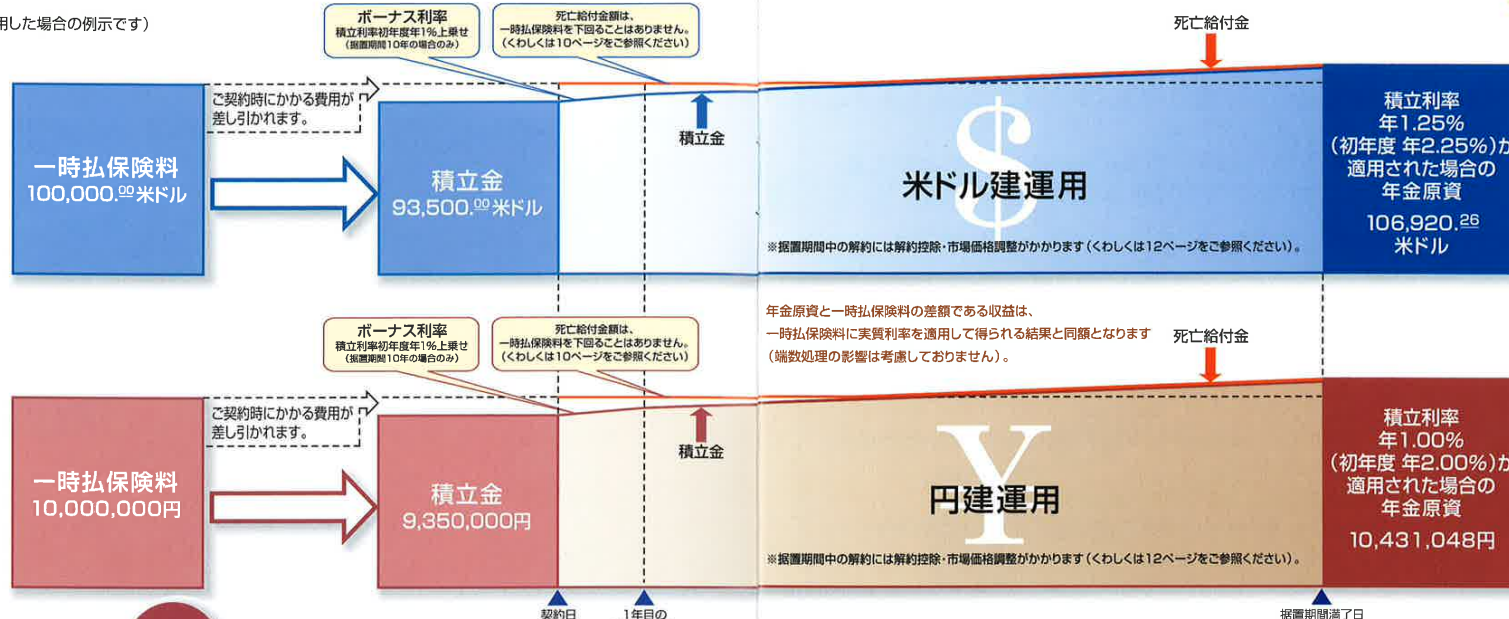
用した場合の例示です)

ボーナス利率
積立利率初年度年1%上乗せ
(据置期間10年の場合のみ)

死亡給付金額は、
一時払保険料を下回ることはありません。
(くわしくは10ページをご参照ください)

死亡給付金

ご契約時にかかる費用が
差し引かれます。

一時払保険料
100,000.$^{00}$米ドル

積立金
93,500.$^{00}$米ドル

積立金

米ドル建運用

※据置期間中の解約には解約控除・市場価格調整がかかります(くわしくは12ページをご参照ください)。

積立利率
年1.25%
(初年度 年2.25%)か
適用された場合の
年金原資
106,920.$^{26}$
米ドル

年金原資と一時払保険料の差額である収益は、
一時払保険料に実質利率を適用して得られる結果と同額となります
(端数処理の影響は考慮しておりません)。

ボーナス利率
積立利率初年度年1%上乗せ
(据置期間10年の場合のみ)

死亡給付金額は、
一時払保険料を下回ることはありません。
(くわしくは10ページをご参照ください)

死亡給付金

ご契約時にかかる費用が
差し引かれます。

一時払保険料
10,000,000円

積立金
9,350,000円

積立金

円建運用

※据置期間中の解約には解約控除・市場価格調整がかかります(くわしくは12ページをご参照ください)。

積立利率
年1.00%
(初年度 年2.00%)か
適用された場合の
年金原資
10,431,048円

契約日

1年目の

据置期間満了日